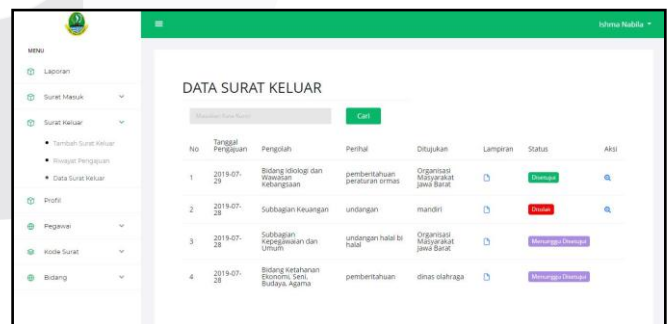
MENU

Laporan

Surat Masuk

Surat Keluar

• Tambah Surat Keluar

• Riwayat Pengajuan

• Data Surat Keluar

Profil

Pegawai

Kode Surat

Bidang

Ishma Nabila

DATA SURAT KELUAR

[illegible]

Cari

| No | Tanggal Pengajuan | Pengolah | Perihal | Ditujukan | Lampiran | Status | Aksi |
|---|---|---|---|---|---|---|---|
| 1 | 2019-07-29 | Bidang Idiologi dan Wawasan Kebangsaan | pemberitahuan peraturan ormas | Organisasi Masyarakat Jawa Barat | | Disetujui | |
| 2 | 2019-07-28 | Subbagian Keuangan | undangan | mandiri | | Ditolak | |
| 3 | 2019-07-28 | Subbagian Kepegawaian dan Umum | undangan halal bi halal | Organisasi Masyarakat Jawa Barat | | Menunggu Disetujui | |
| 4 | 2019-07-28 | Bidang Ketahanan Ekonomi, Seni, Budaya, Agama | pemberitahuan | dinas olahraga | | Menunggu Disetujui | |